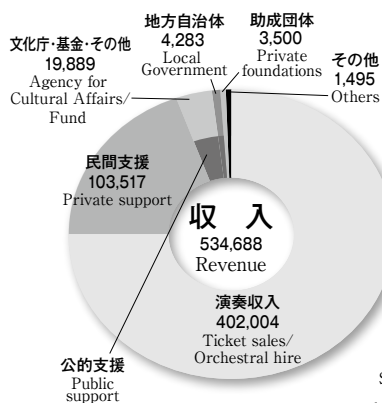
文化庁・基金・その他
19,889
Agency for Cultural Affairs/ Fund

地方自治体
4,283
Local Government

助成団体
3,500
Private foundations

その他
1,495
Others

民間支援
103,517
Private support

収　入
534,688
Revenue

演奏収入
402,004
Ticket sales/ Orchestral hire

公的支援
Public support

S